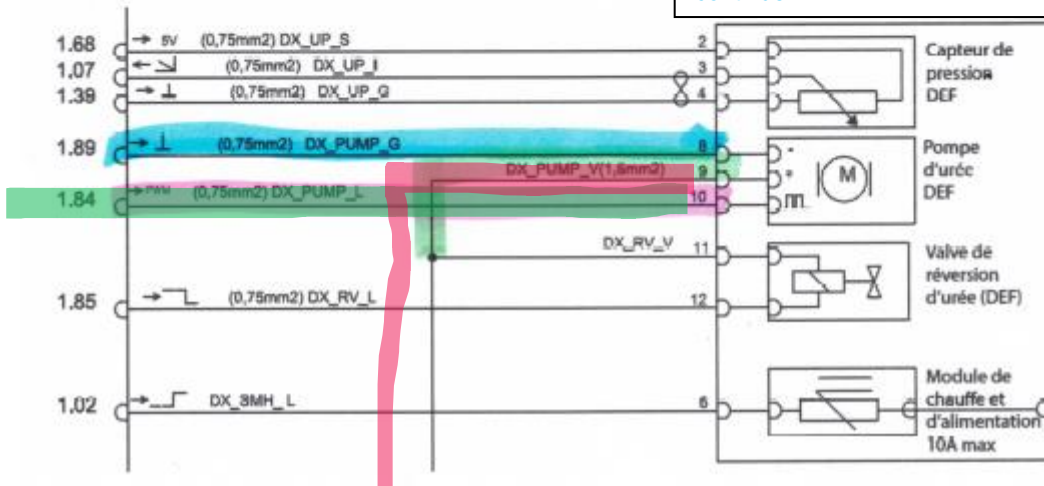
1.68 5V (0,75mm2) DX_UP_S 2
1.07 (0,75mm2) DX_UP_I 3
1.39 (0,75mm2) DX_UP_G 4

Capteur de pression DEF

1.89 (0,75mm2) DX_PUMP_G 8
DX_PUMP_V(1,5mm2) 9
1.84 PWM (0,75mm2) DX_PUMP_L 10

Pompe d'urée DEF

M

DX_RV_V 11
1.85 (0,75mm2) DX_RV_L 12

Valve de réversion d'urée (DEF)

1.02 DX_SMH_L 6

Module de chauffe et d'alimentation 10A max